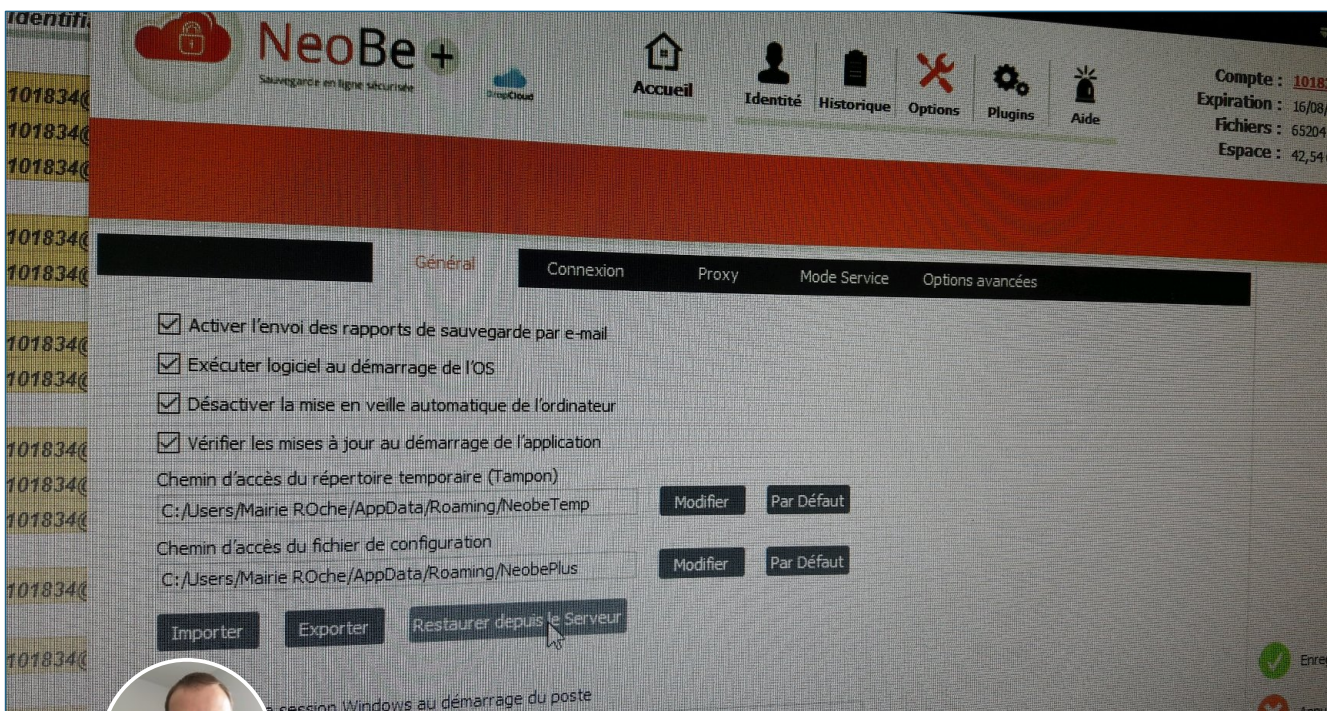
Identifi

101834(
101834(
101834(
101834(
101834(
101834(
101834(
101834(
101834(
101834(
101834(
101834(

NeoBe +
Sauvegarde en ligne sécurisée
DropCloud

Accueil
Identité
Historique
Options
Plugins
Aide

Compte : 1018
Expiration : 16/08/
Fichiers : 65204
Espace : 42,54

Général
Connexion
Proxy
Mode Service
Options avancées

☑ Activer l'envoi des rapports de sauvegarde par e-mail
☑ Exécuter logiciel au démarrage de l'OS
☑ Désactiver la mise en veille automatique de l'ordinateur
☑ Vérifier les mises à jour au démarrage de l'application

Chemin d'accès du répertoire temporaire (Tampon)
C:/Users/Mairie ROche/AppData/Roaming/NeobeTemp
Modifier
Par Défaut

Chemin d'accès du fichier de configuration
C:/Users/Mairie ROche/AppData/Roaming/NeobePlus
Modifier
Par Défaut

Importer
Exporter
Restaurer depuis le Serveur

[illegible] session Windows au démarrage du poste

Enre